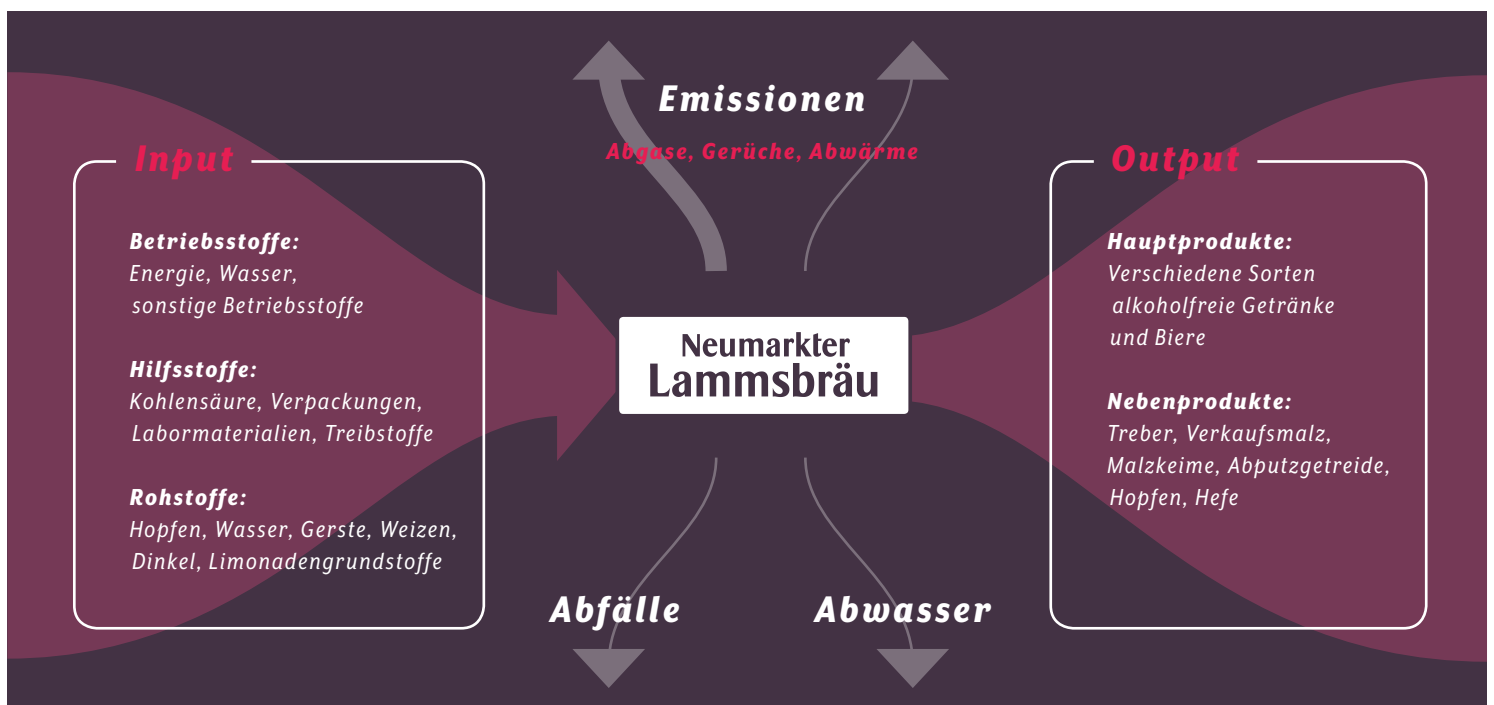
Emissionen

Abgase, Gerüche, Abwärme

Input

Betriebsstoffe:
Energie, Wasser, sonstige Betriebsstoffe

Hilfsstoffe:
Kohlensäure, Verpackungen, Labormaterialien, Treibstoffe

Rohstoffe:
Hopfen, Wasser, Gerste, Weizen, Dinkel, Limonadengrundstoffe

Neumarkter Lammsbräu

Output

Hauptprodukte:
Verschiedene Sorten alkoholfreie Getränke und Biere

Nebenprodukte:
Treber, Verkaufsmalz, Malzkeime, Abputzgetreide, Hopfen, Hefe

Abfälle

Abwasser